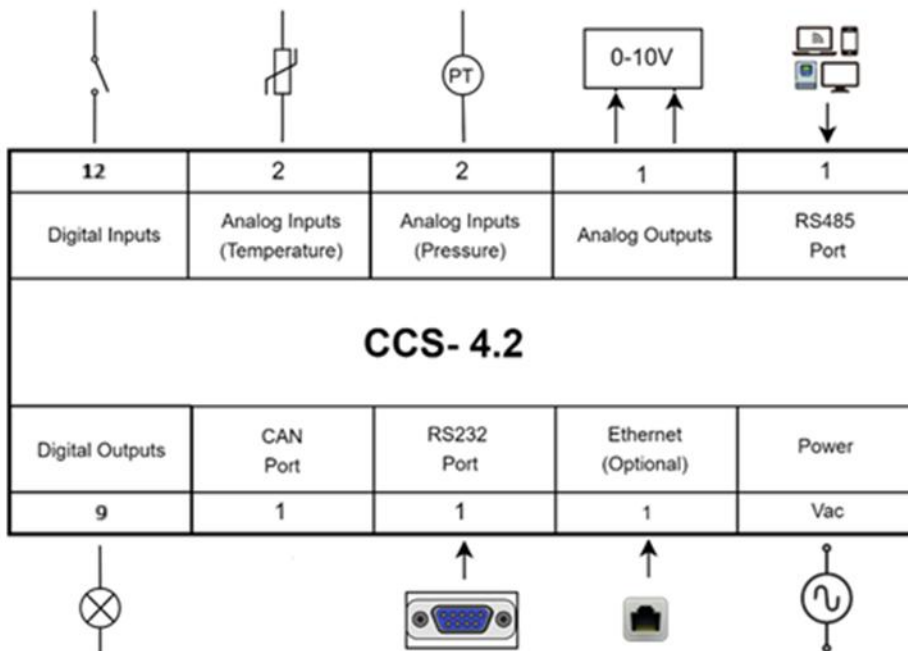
PT

0-10V

| 12 | 2 | 2 | 1 | 1 |
|---|---|---|---|---|
| Digital Inputs | Analog Inputs (Temperature) | Analog Inputs (Pressure) | Analog Outputs | RS485 Port |

CCS- 4.2

| Digital Outputs | CAN Port | RS232 Port | Ethernet (Optional) | Power |
|---|---|---|---|---|
| 9 | 1 | 1 | 1 | Vac |